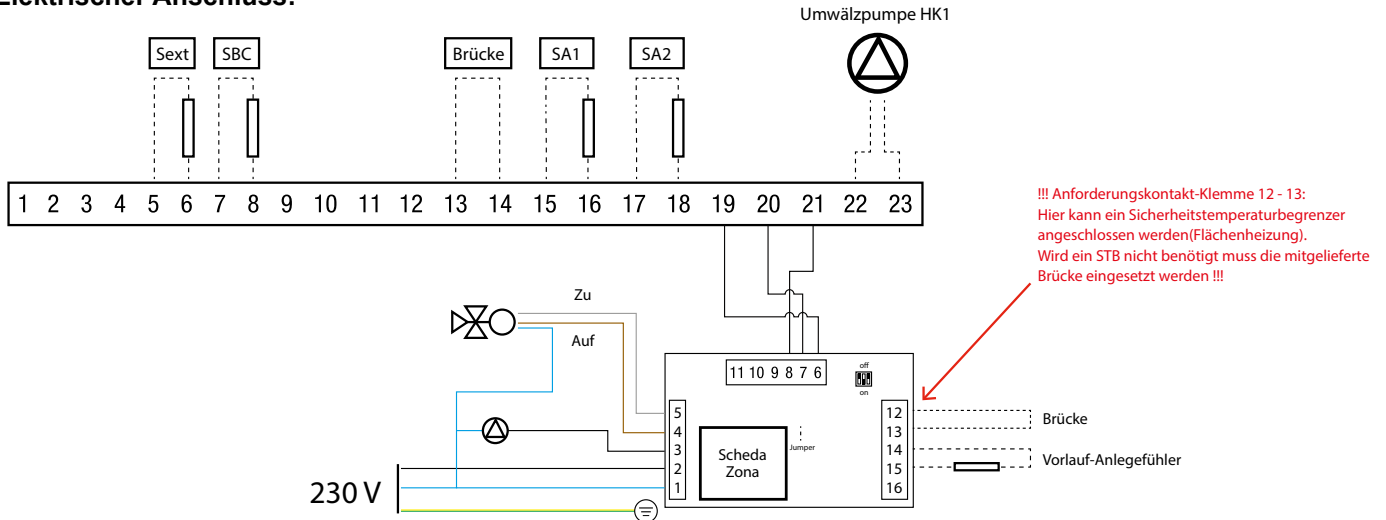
Elektrischer Anschluss:

Umwälzpumpe HK1

Sext SBC Brücke SA1 SA2

1 2 3 4 5 6 7 8 9 10 11 12 13 14 15 16 17 18 19 20 21 22 23

!!! Anforderungskontakt-Klemme 12 - 13:
Hier kann ein Sicherheitstemperaturbegrenzer angeschlossen werden(Flächenheizung).
Wird ein STB nicht benötigt muss die mitgelieferte Brücke eingesetzt werden !!!

Zu

Auf

11 10 9 8 7 6

off

on

5
4
3
2
1

Scheda Zona

Jumper

12
13
14
15
16

Brücke

Vorlauf-Anlegefühler

230 V